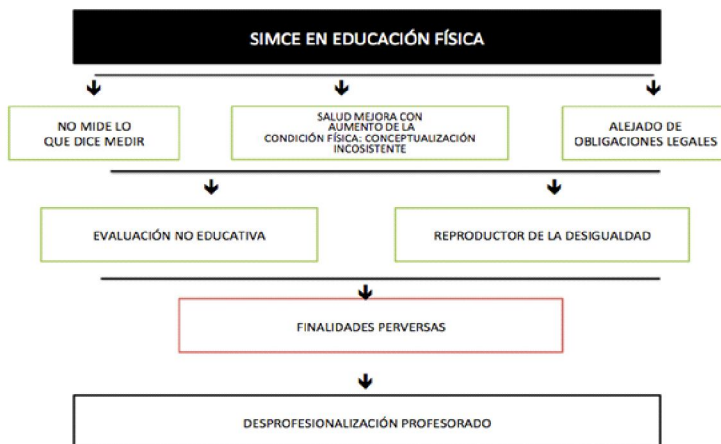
SIMCE EN EDUCACIÓN FÍSICA

NO MIDE LO QUE DICE MEDIR

SALUD MEJORA CON AUMENTO DE LA CONDICIÓN FÍSICA: CONCEPTUALIZACIÓN INCOSISTENTE

ALEJADO DE OBLIGACIONES LEGALES

EVALUACIÓN NO EDUCATIVA

REPRODUCTOR DE LA DESIGUALDAD

FINALIDADES PERVERSAS

DESPROFESIONALIZACIÓN PROFESORADO